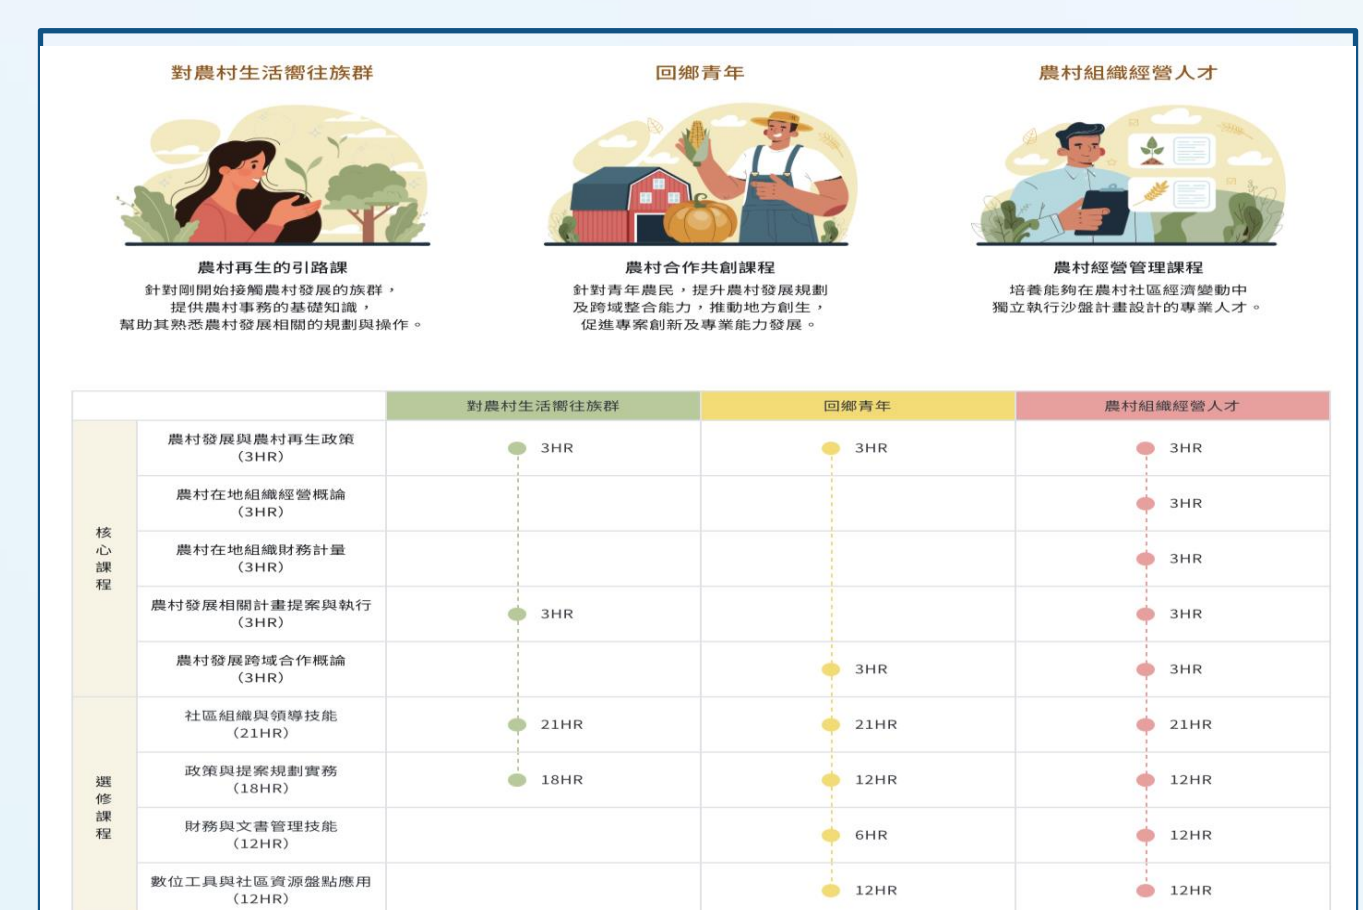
對農村生活嚮往族群

農村再生的引路課

針對剛開始接觸農村發展的族群，提供農村事務的基礎知識，幫助其熟悉農村發展相關的規劃與操作。

回鄉青年

農村合作共創課程

針對青年農民，提升農村發展規劃及跨域整合能力，推動地方創生，促進專案創新及專業能力發展。

農村組織經營人才

農村經營管理課程

培養能夠在農村社區經濟變動中獨立執行沙盤計畫設計的專業人才。

| | | 對農村生活嚮往族群 | 回鄉青年 | 農村組織經營人才 |
|---|---|---|---|---|
| 核心課程 | 農村發展與農村再生政策（3HR） | 3HR | 3HR | 3HR |
| | 農村在地組織經營概論（3HR） | | | 3HR |
| | 農村在地組織財務計量（3HR） | | | 3HR |
| | 農村發展相關計畫提案與執行（3HR） | 3HR | | 3HR |
| | 農村發展跨域合作概論（3HR） | | 3HR | 3HR |
| 選修課程 | 社區組織與領導技能（21HR） | 21HR | 21HR | 21HR |
| | 政策與提案規劃實務（18HR） | 18HR | 12HR | 12HR |
| | 財務與文書管理技能（12HR） | | 6HR | 12HR |
| | 數位工具與社區資源盤點應用（12HR） | | 12HR | 12HR |